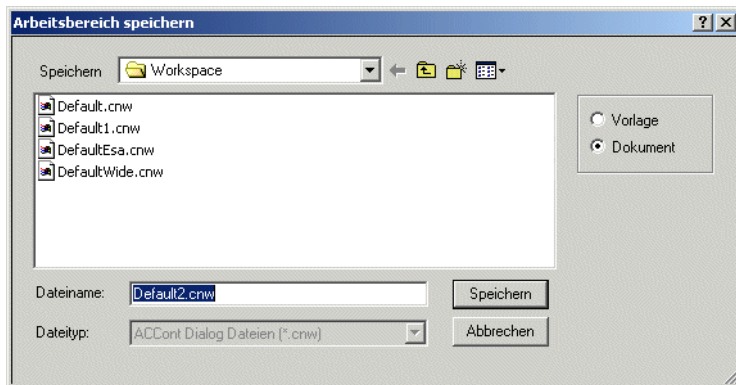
Arbeitsbereich speichern

? X

Speichern Workspace

Default.cnw
Default1.cnw
DefaultEsa.cnw
DefaultWide.cnw

Vorlage
Dokument

Dateiname: Default2.cnw

Speichern

Dateityp: ACCont Dialog Dateien (*.cnw)

Abbrechen